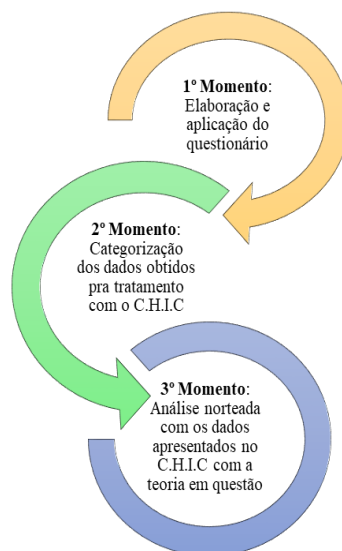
1º Momento: Elaboração e aplicação do questionário

2º Momento: Categorização dos dados obtidos pra tratamento com o C.H.I.C

3º Momento: Análise norteada com os dados apresentados no C.H.I.C com a teoria em questão